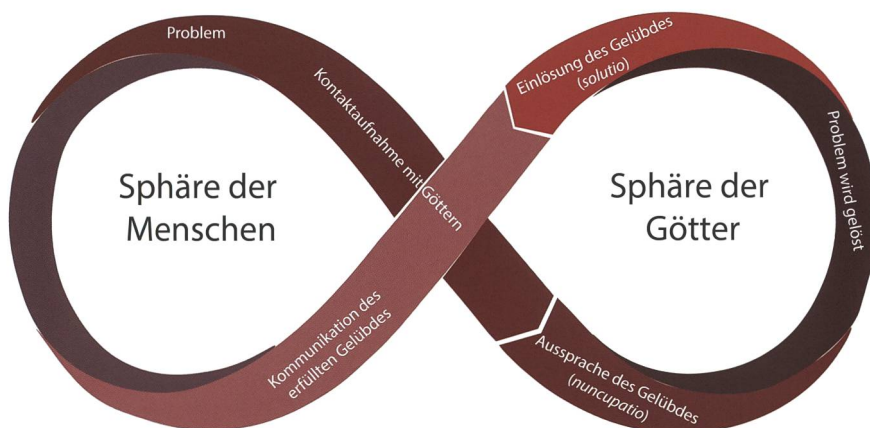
Problem

Kontaktaufnahme mit Göttern

Einlösung des Gelübdes (solutio)

Problem wird gelöst

Sphäre der Menschen

Sphäre der Götter

Kommunikation des erfüllten Gelübdes

Aussprache des Gelübdes (nuncupatio)